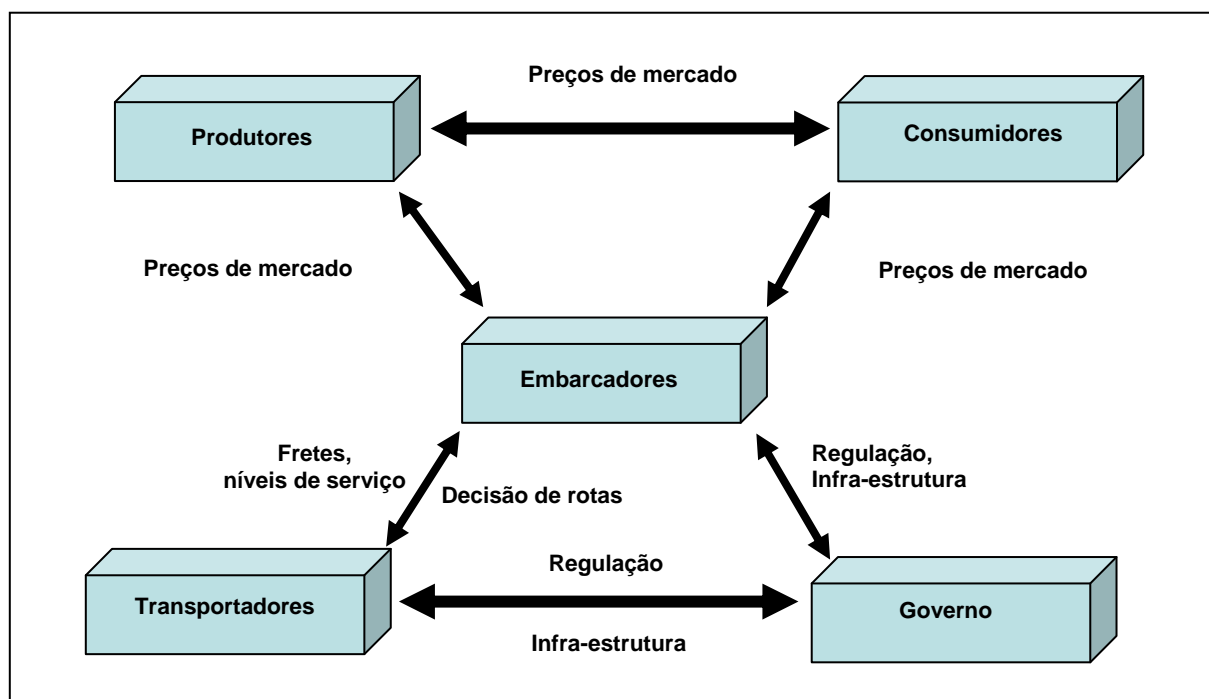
Preços de mercado

Produtores

Consumidores

Preços de mercado

Preços de mercado

Embarcadores

Fretes, níveis de serviço

Decisão de rotas

Regulação, Infra-estrutura

Regulação

Transportadores

Governo

Infra-estrutura